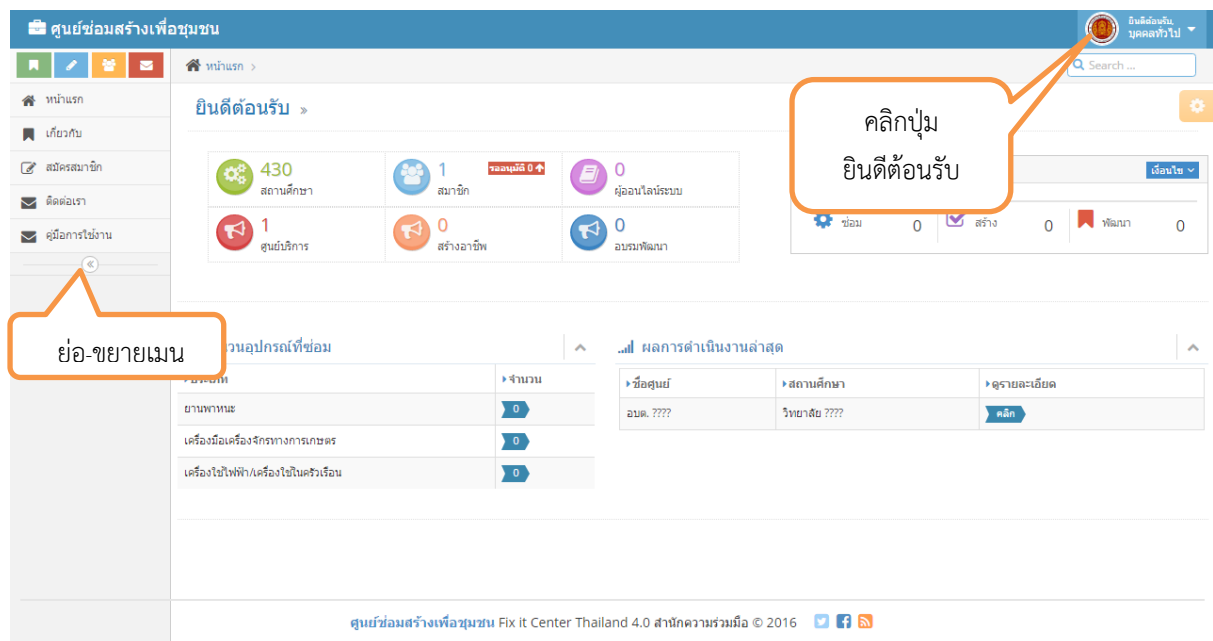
ศูนย์ซ่อมสร้างเพื่อชุมชน

ยินดีต้อนรับ, บุคคลทั่วไป

หน้าแรก

Search ...

หน้าแรก

เกี่ยวกับ

สมัครสมาชิก

ติดต่อเรา

คู่มือการใช้งาน

ยินดีต้อนรับ »

คลิกปุ่ม ยินดีต้อนรับ

430 สถานศึกษา

1 สมาชิก

รออนุมัติ 0

0 ผู้ออนไลน์ระบบ

1 ศูนย์บริการ

0 สร้างอาชีพ

0 อบรมพัฒนา

เงื่อนไข

ซ่อม 0

สร้าง 0

พัฒนา 0

ย่อ-ขยายเมนู

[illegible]วนอุปกรณ์ที่ซ่อม

| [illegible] | จำนวน |
|---|---|
| ยานพาหนะ | 0 |
| เครื่องมือเครื่องจักรทางการเกษตร | 0 |
| เครื่องใช้ไฟฟ้า/เครื่องใช้ในครัวเรือน | 0 |

ผลการดำเนินงานล่าสุด

| ชื่อศูนย์ | สถานศึกษา | ดูรายละเอียด |
|---|---|---|
| อบต. ???? | วิทยาลัย ???? | คลิก |

ศูนย์ซ่อมสร้างเพื่อชุมชน Fix it Center Thailand 4.0 สำนักความร่วมมือ © 2016